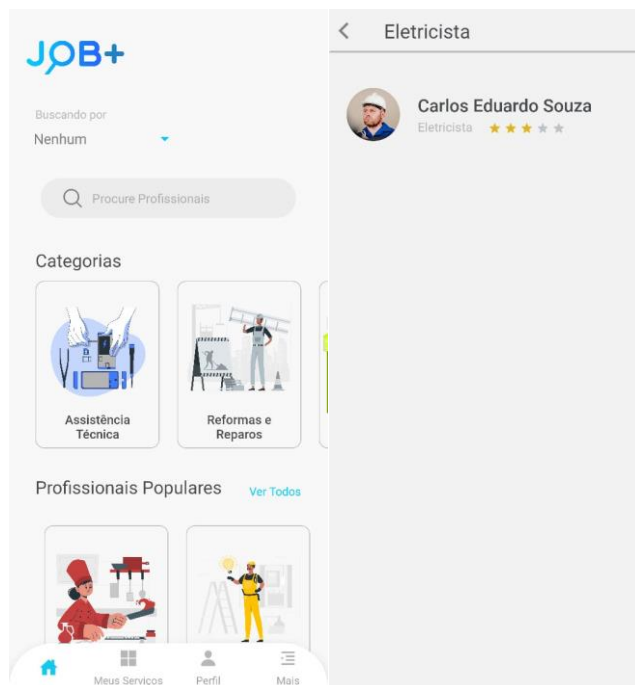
JOB+

Buscando por
Nenhum

Procure Profissionais

Categorias

Assistência Técnica

Reformas e Reparos

Profissionais Populares Ver Todos

Meus Servicos Perfil Mais

Eletricista

Carlos Eduardo Souza
Eletricista